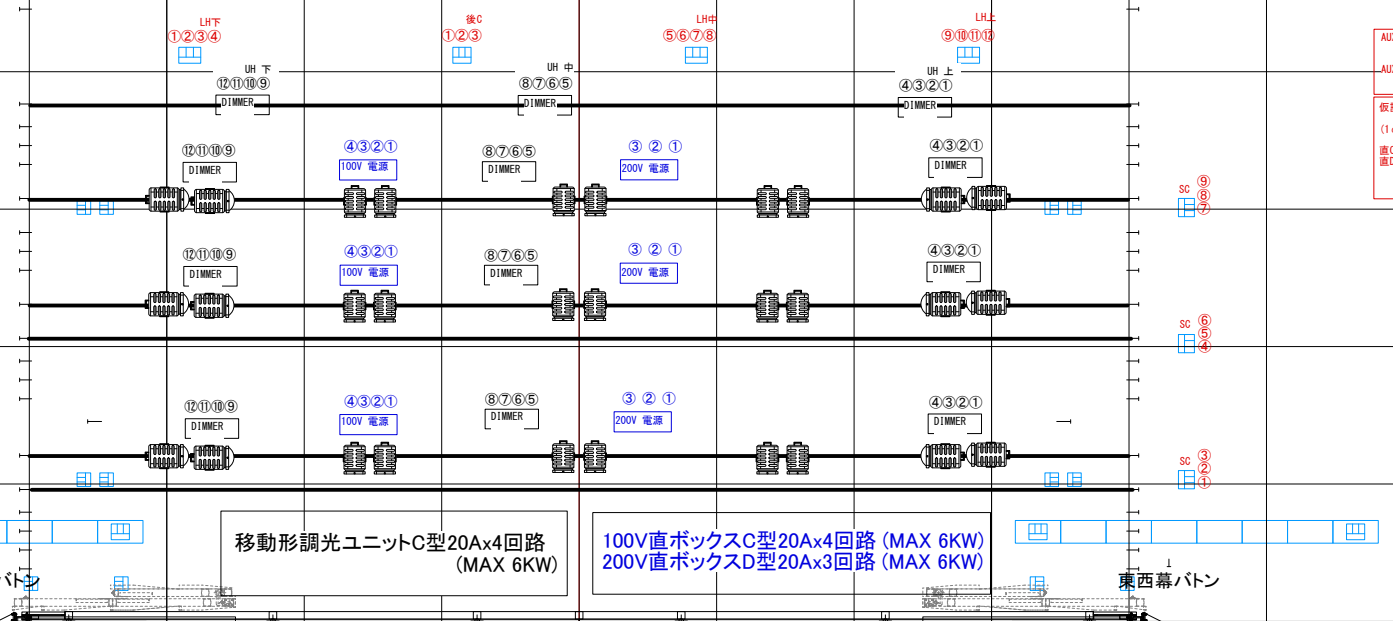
LH下
①②③④

後C
①②③

LH中
⑤⑥⑦⑧

LH上
⑨⑩⑪⑫

AUX
AUX
仮設
(1
直C
直D

UH 下
⑫⑪⑩⑨
DIMMER

UH 中
⑧⑦⑥⑤
DIMMER

UH 上
④③②①
DIMMER

⑫⑪⑩⑨
DIMMER

④③②①
100V 電源

⑧⑦⑥⑤
DIMMER

③ ② ①
200V 電源

④③②①
DIMMER

SC ⑨ ⑧ ⑦

⑫⑪⑩⑨
DIMMER

④③②①
100V 電源

⑧⑦⑥⑤
DIMMER

③ ② ①
200V 電源

④③②①
DIMMER

SC ⑥ ⑤ ④

⑫⑪⑩⑨
DIMMER

④③②①
100V 電源

⑧⑦⑥⑤
DIMMER

③ ② ①
200V 電源

④③②①
DIMMER

SC ③ ② ①

移動形調光ユニットC型20Ax4回路
(MAX 6KW)

100V直ボックスC型20Ax4回路 (MAX 6KW)
200V直ボックスD型20Ax3回路 (MAX 6KW)

バトン

東西幕バトン